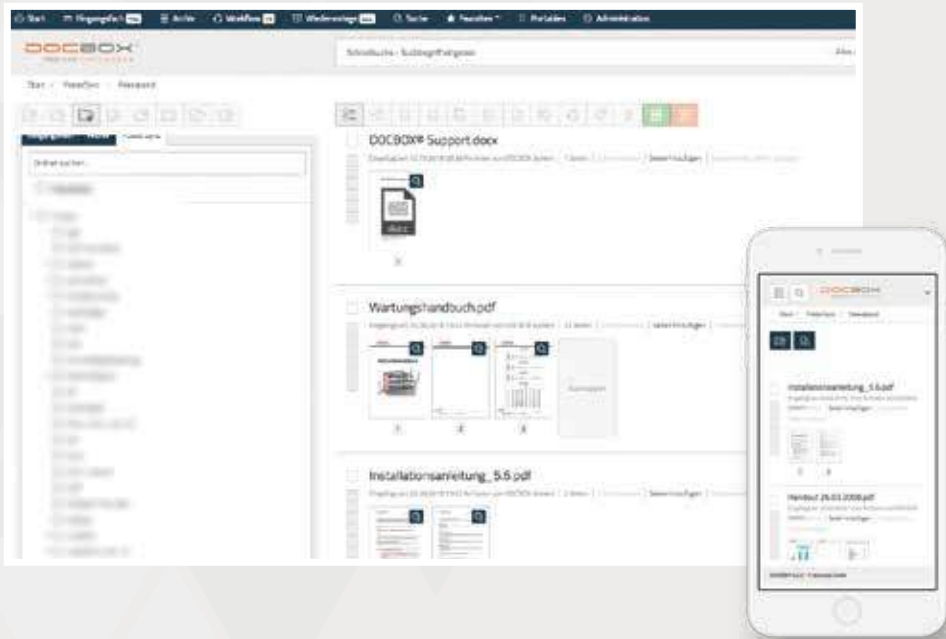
Start Eingangsfach Archiv Workflow Wiedervorlage Suche Favoriten Postablage Administration

DOCBOX

Schnellsuche - Suchbegriff eingeben

Start / Favoriten / Passwort

DOCBOX® Support.docx

docx

1

Wartungshandbuch.pdf

1 2 3

Installationsanleitung_5.5.pdf

DOCBOX

Start / Favoriten / Passwort

Installationsanleitung_5.5.pdf

1 2

Handout 26.03.2008.pdf